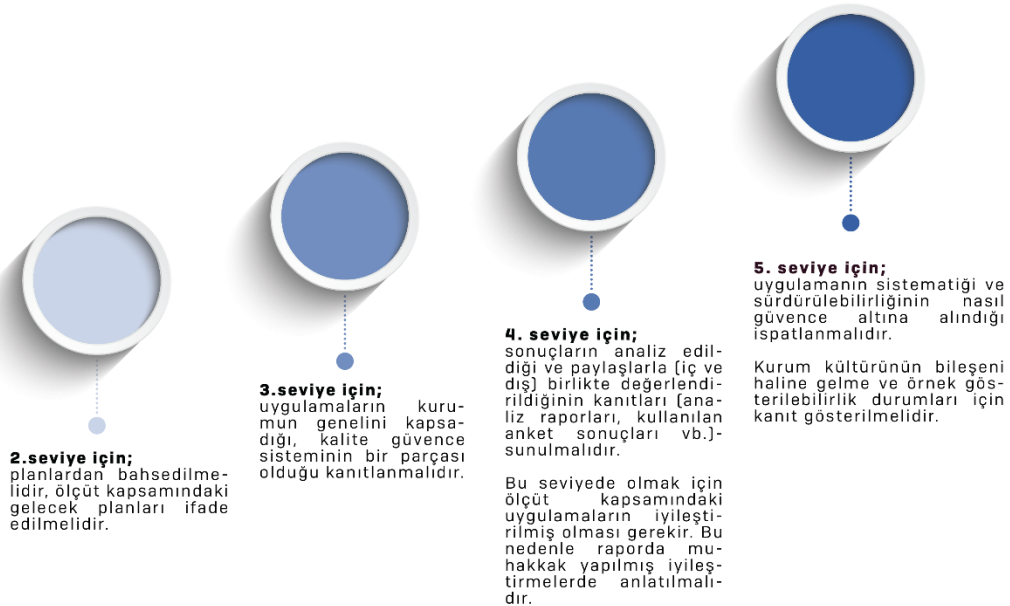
2.seviye için;
planlardan bahsedilmelidir, ölçüt kapsamındaki gelecek planları ifade edilmelidir.

3.seviye için;
uygulamaların kurumun genelini kapsadığı, kalite güvence sisteminin bir parçası olduğu kanıtlanmalıdır.

4. seviye için;
sonuçların analiz edildiği ve paylaşlarla (iç ve dış) birlikte değerlendirildiğinin kanıtları (analiz raporları, kullanılan anket sonuçları vb.)-sunulmalıdır.

Bu seviyede olmak için ölçüt kapsamındaki uygulamaların iyileştirilmiş olması gerekir. Bu nedenle raporda muhakkak yapılmış iyileştirmelerde anlatılmalıdır.

5. seviye için;
uygulamanın sistematiği ve sürdürülebilirliğinin nasıl güvence altına alındığı ispatlanmalıdır.

Kurum kültürünün bileşeni haline gelme ve örnek gösterilebilirlik durumları için kanıt gösterilmelidir.